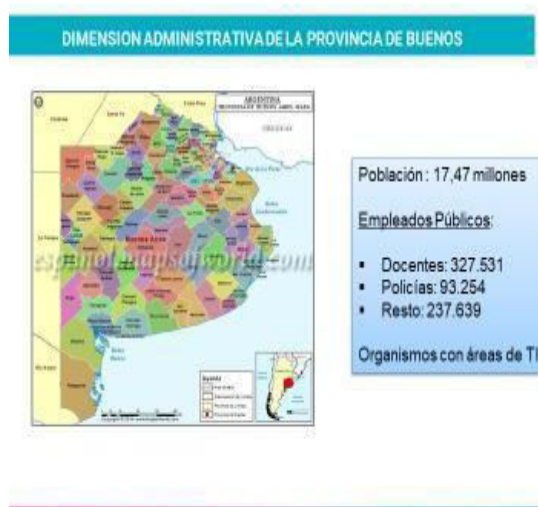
DIMENSION ADMINISTRATIVA DE LA PROVINCIA DE BUENOS

ARGENTINA

Buenos Aires

espanol.mapsofworld.com

Población : 17,47 millones

Empleados Públicos:

- Docentes: 327.531
- Policías: 93.254
- Resto: 237.639

Organismos con áreas de T